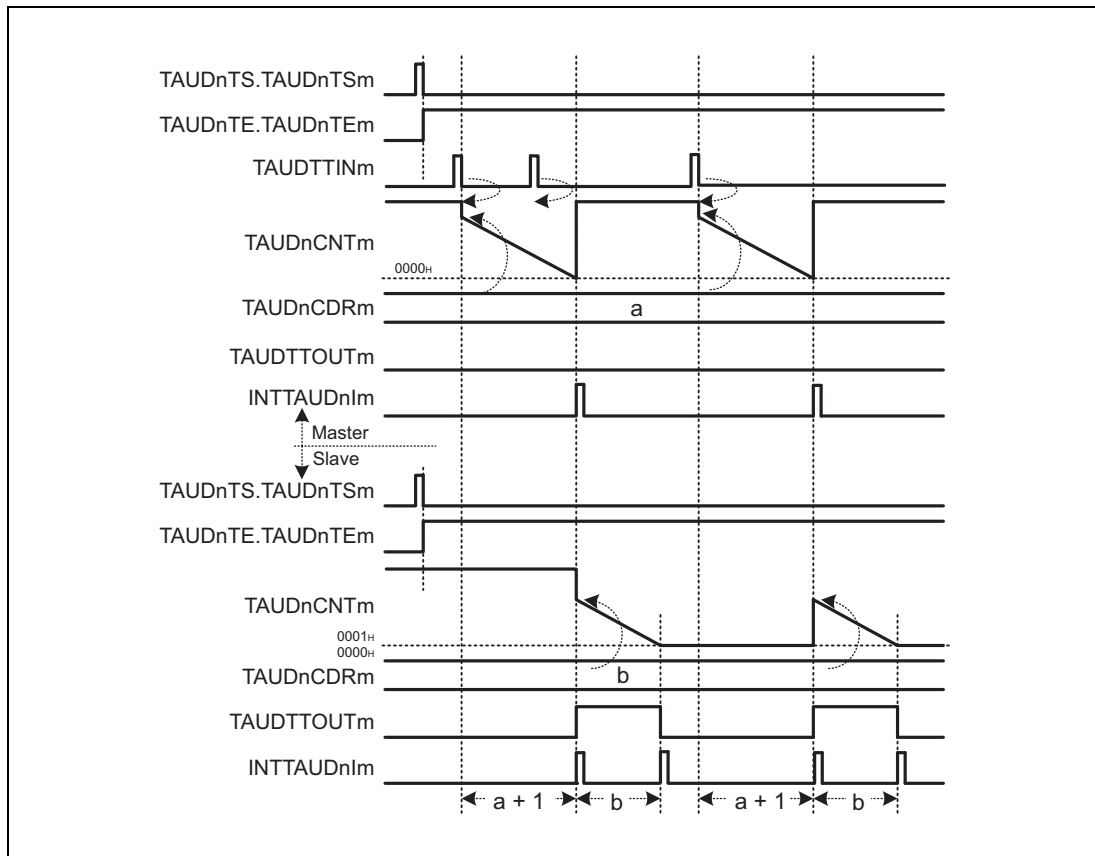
TAUDnTS.TAUDnTSm
TAUDnTE.TAUDnTEm
TAUDTTINm
TAUDnCNTm
0000H
TAUDnCDRm
a
TAUDTTOUTm
INTTAUDnIm
Master
Slave
TAUDnTS.TAUDnTSm
TAUDnTE.TAUDnTEm
TAUDnCNTm
0001H
0000H
TAUDnCDRm
b
TAUDTTOUTm
INTTAUDnIm
a + 1
b
a + 1
b